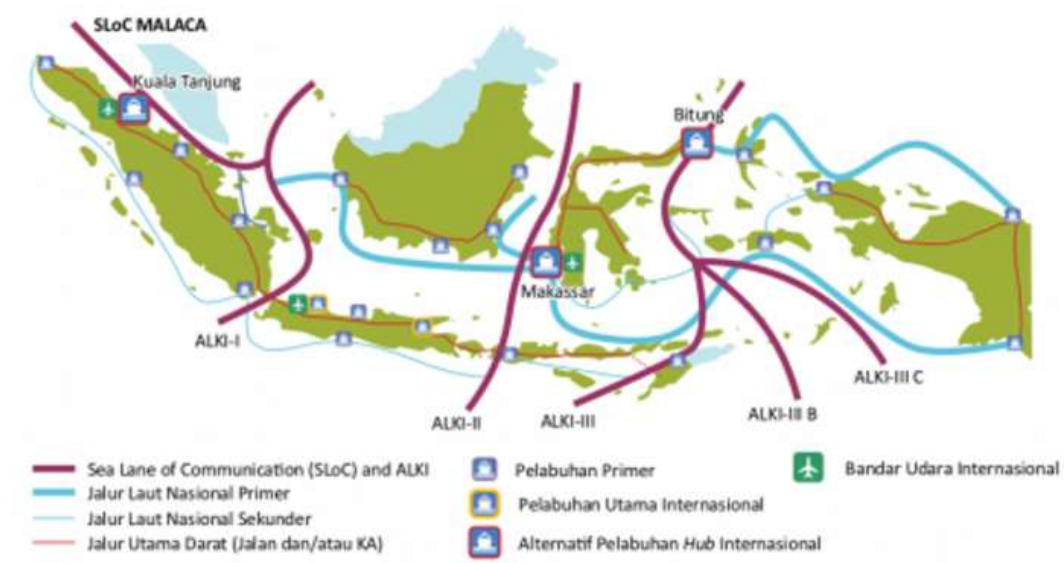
SLoC MALACA
Kuala Tanjung
Bitung
Makassar
ALKI-I
ALKI-II
ALKI-III
ALKI-III B
ALKI-III C

Sea Lane of Communication (SLoC) and ALKI
Jalur Laut Nasional Primer
Jalur Laut Nasional Sekunder
Jalur Utama Darat (Jalan dan/atau KA)
Pelabuhan Primer
Pelabuhan Utama Internasional
Alternatif Pelabuhan Hub Internasional
Bandar Udara Internasional